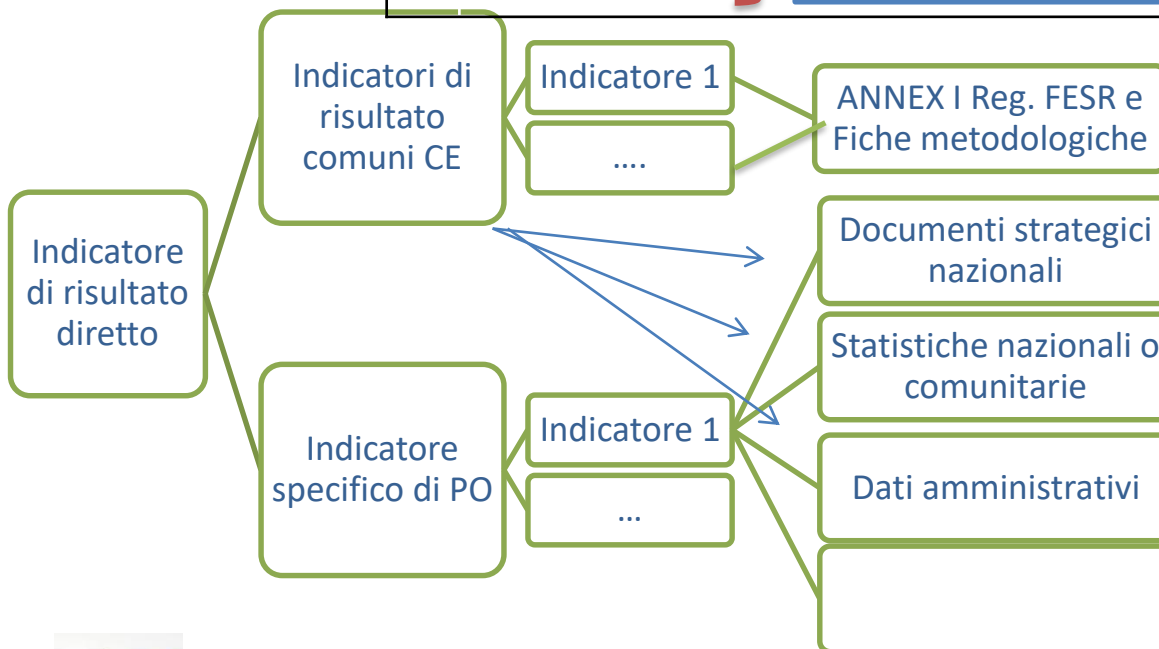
Indicatore di risultato diretto

Indicatori di risultato comuni CE

Indicatore 1

….

ANNEX I Reg. FESR e Fiche metodologiche

Indicatore specifico di PO

Indicatore 1

…

Documenti strategici nazionali

Statistiche nazionali o comunitarie

Dati amministrativi